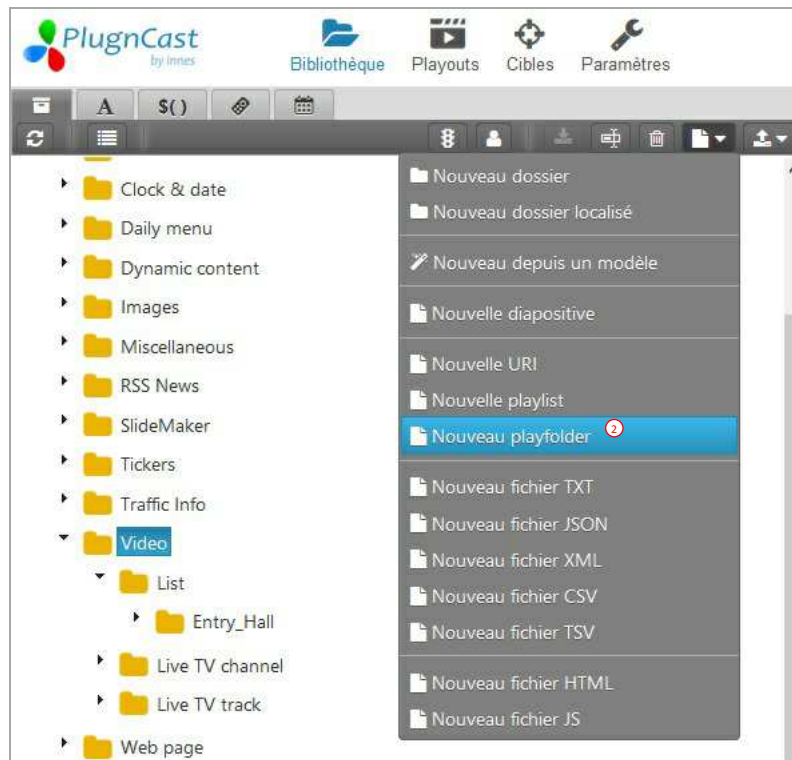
PlugnCast by innes

Bibliothèque
Playouts
Cibles
Paramètres

A
$( )

Clock & date
Daily menu
Dynamic content
Images
Miscellaneous
RSS News
SlideMaker
Tickers
Traffic Info
Video
List
Entry_Hall
Live TV channel
Live TV track
Web page

Nouveau dossier
Nouveau dossier localisé
Nouveau depuis un modèle
Nouvelle diapositive
Nouvelle URI
Nouvelle playlist
Nouveau playfolder 2
Nouveau fichier TXT
Nouveau fichier JSON
Nouveau fichier XML
Nouveau fichier CSV
Nouveau fichier TSV
Nouveau fichier HTML
Nouveau fichier JS